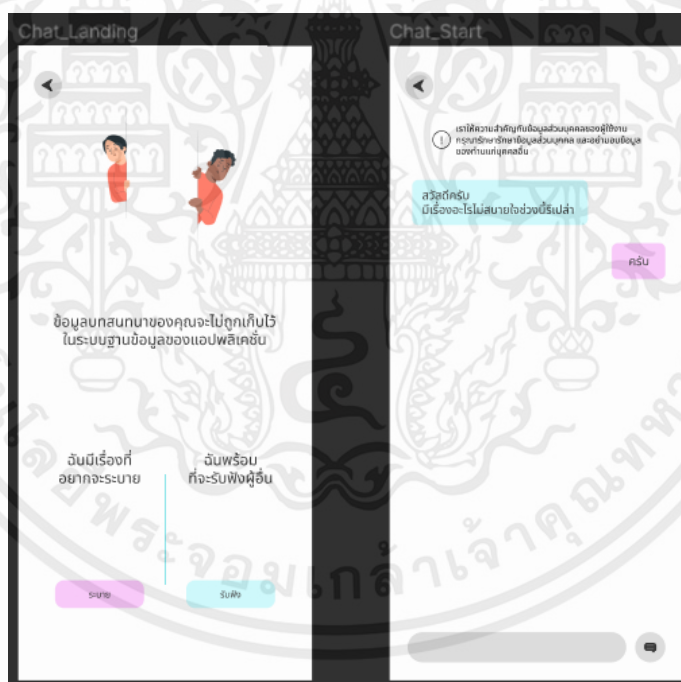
Chat_Landing

ข้อมูลบทสนทนาของคุณจะไม่ถูกเก็บไว้ในระบบฐานข้อมูลของแอปพลิเคชั่น

ฉันมีเรื่องที่อยากจะระบาย

ฉันพร้อมที่จะรับฟังผู้อื่น

ระบาย

รับฟัง

Chat_Start

เราให้ความสำคัญกับข้อมูลส่วนบุคคลของผู้ใช้งาน กรุณารักษาข้อมูลส่วนบุคคล และอย่ามอบข้อมูลของท่านแก่บุคคลอื่น

สวัสดีครับ มีเรื่องอะไรไม่สบายใจช่วงนี้รึเปล่า

ครับ

พระจอมเกล้าเจ้าคุณทหาร